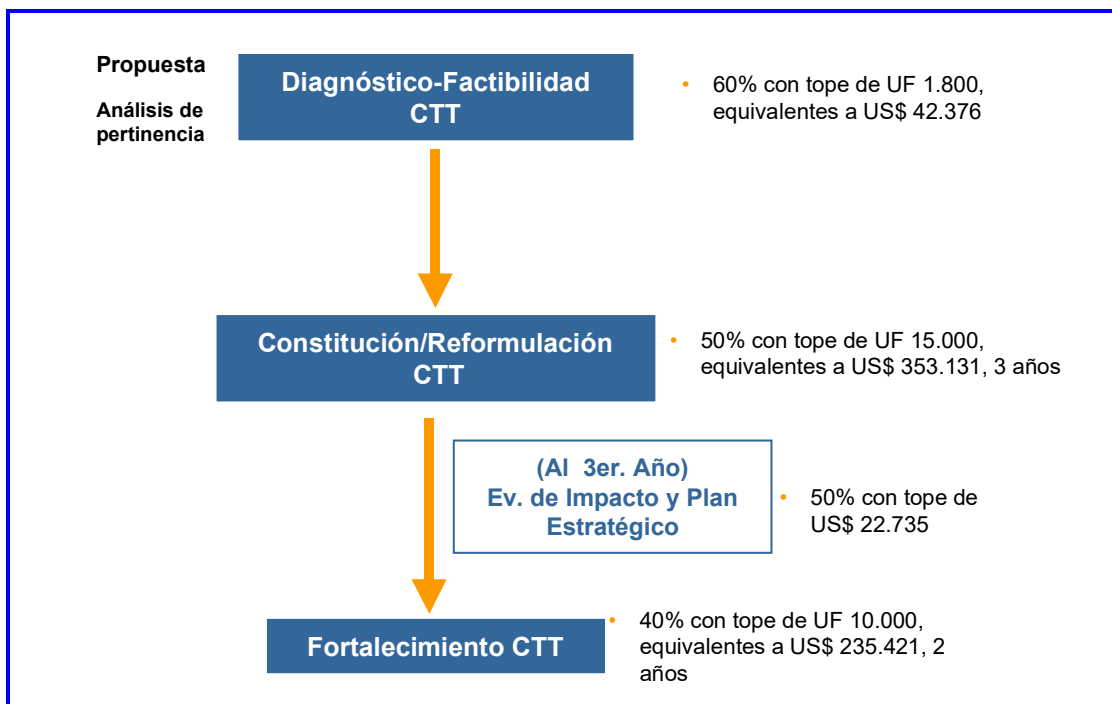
Propuesta

Análisis de pertinencia

Diagnóstico-Factibilidad CTT

• 60% con tope de UF 1.800, equivalentes a US$ 42.376

Constitución/Reformulación CTT

• 50% con tope de UF 15.000, equivalentes a US$ 353.131, 3 años

(Al 3er. Año) Ev. de Impacto y Plan Estratégico

• 50% con tope de US$ 22.735

Fortalecimiento CTT

• 40% con tope de UF 10.000, equivalentes a US$ 235.421, 2 años